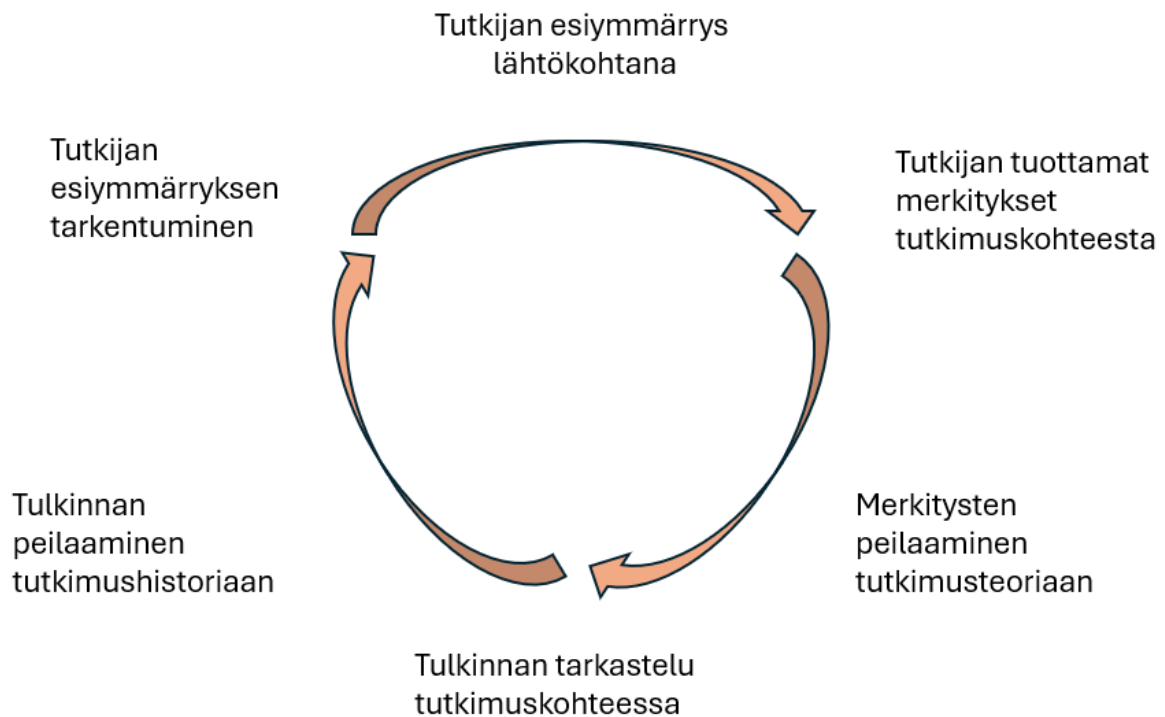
Tutkijan esiymmärrys lähtökohtana

Tutkijan tuottamat merkitykset tutkimuskohteesta

Merkitysten peilaaminen tutkimusteoriaan

Tulkinnan tarkastelu tutkimuskohteessa

Tulkinnan peilaaminen tutkimushistoriaan

Tutkijan esiymmärryksen tarkentuminen